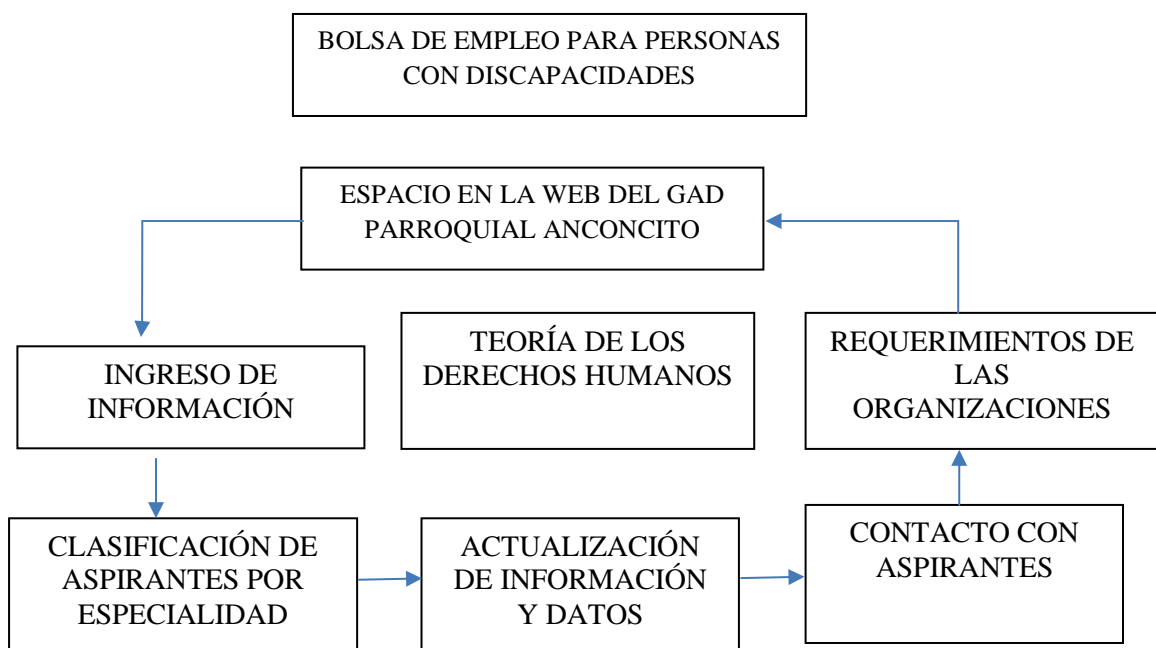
BOLSA DE EMPLEO PARA PERSONAS CON DISCAPACIDADES

ESPACIO EN LA WEB DEL GAD PARROQUIAL ANCONCITO

INGRESO DE INFORMACIÓN

TEORÍA DE LOS DERECHOS HUMANOS

REQUERIMIENTOS DE LAS ORGANIZACIONES

CLASIFICACIÓN DE ASPIRANTES POR ESPECIALIDAD

ACTUALIZACIÓN DE INFORMACIÓN Y DATOS

CONTACTO CON ASPIRANTES